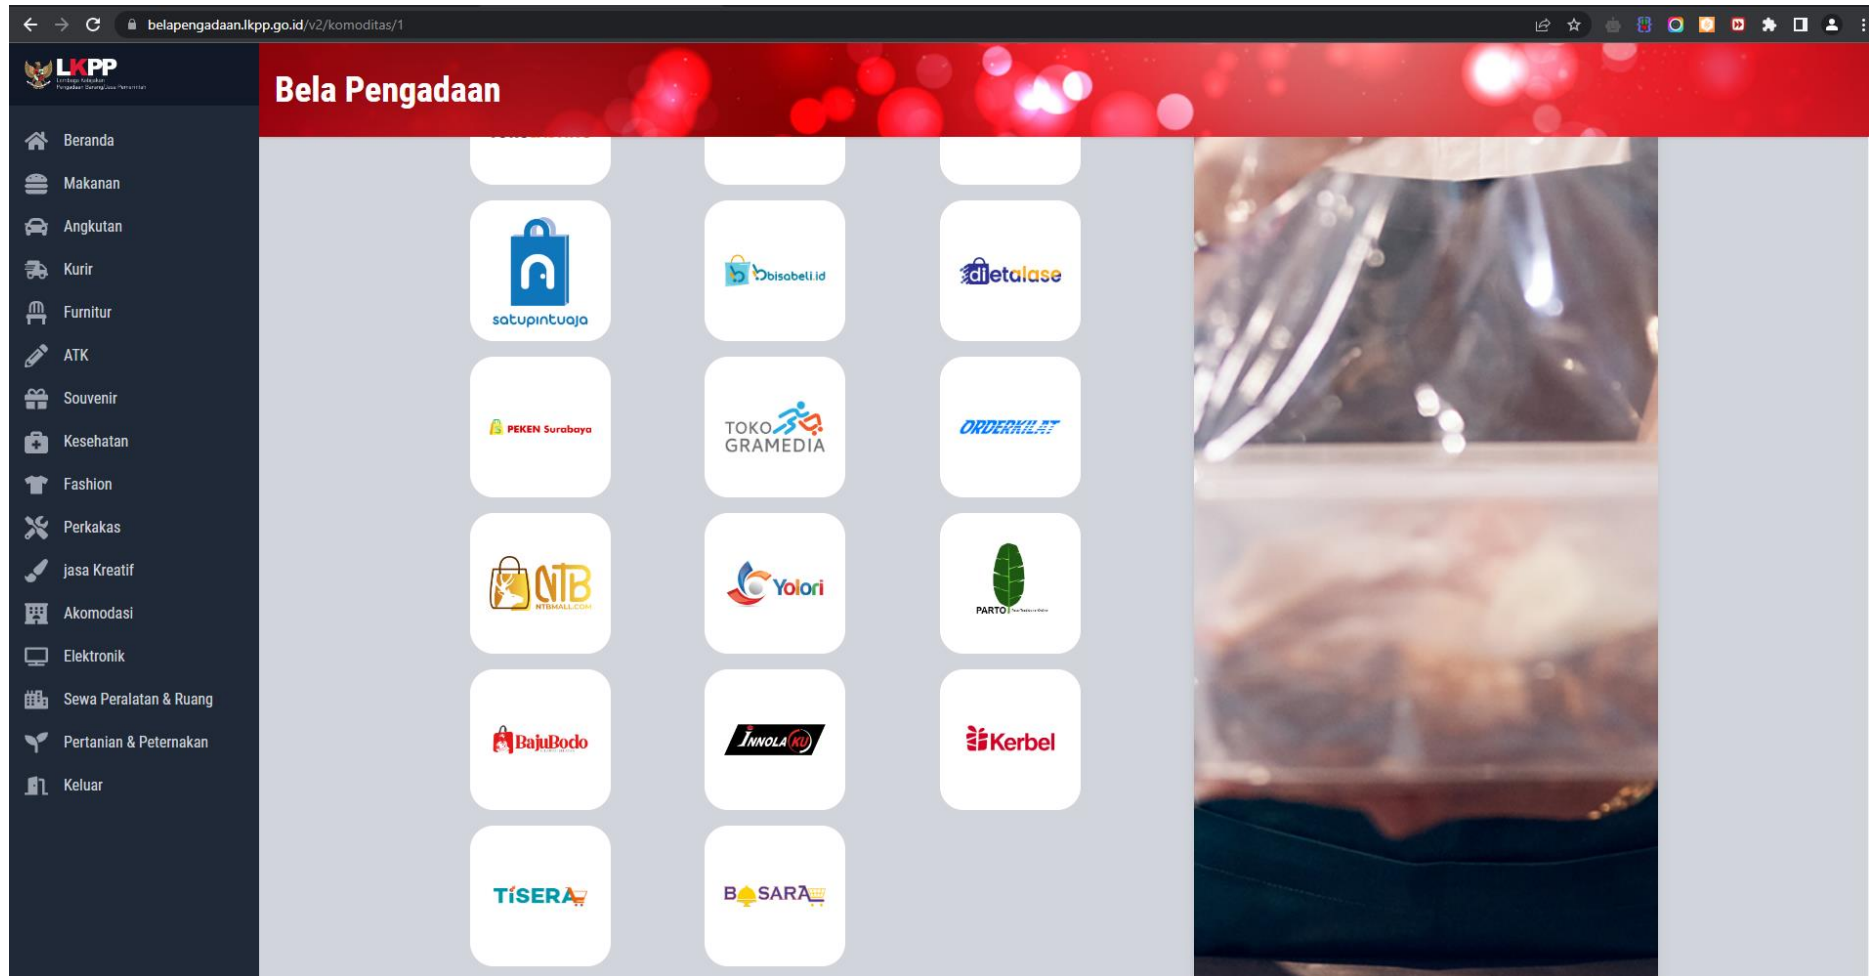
belapengadaan.lkpp.go.id/v2/komoditas/1

LKPP
Lembaga Kebijakan Pengadaan Barang/Jasa Pemerintah

Bela Pengadaan

Beranda
Makanan
Angkutan
Kurir
Furnitur
ATK
Souvenir
Kesehatan
Fashion
Perkakas
jasa Kreatif
Akomodasi
Elektronik
Sewa Peralatan & Ruang
Pertanian & Peternakan
Keluar

satupintuaja
bisabeli.id
dietalase
PEKEN Surabaya
TOKO GRAMEDIA
ORDERKILAT
NTB
NTBMALL.COM
Yolori
PARTO
BajuBodo
INNOLAKU
Kerbel
TISERA
BASARA